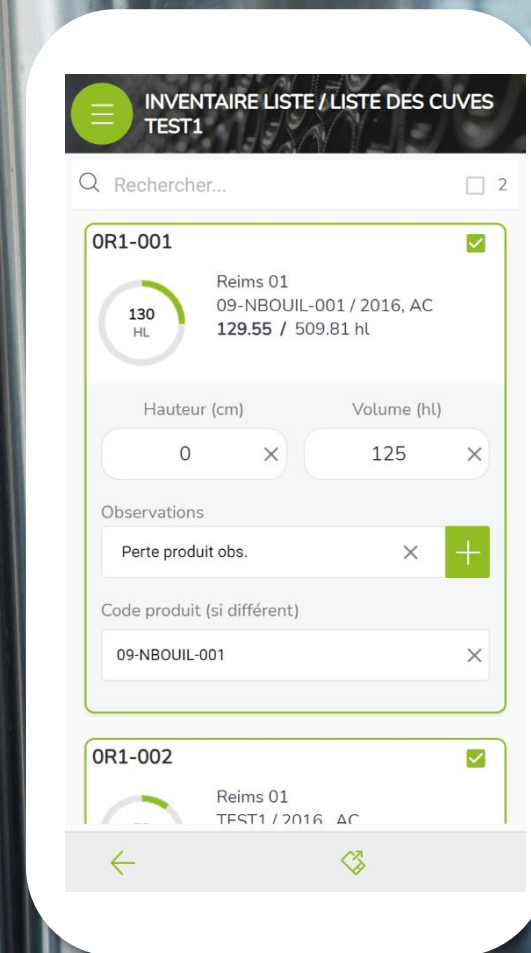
INVENTAIRE LISTE / LISTE DES CUVES
TEST1

Rechercher...

2

0R1-001

130
HL

Reims 01
09-NBOUIL-001 / 2016, AC
**129.55** / 509.81 hl

Hauteur (cm)

Volume (hl)

0

125

Observations

Perte produit obs.

Code produit (si différent)

09-NBOUIL-001

0R1-002

Reims 01
TEST1 / 2016, AC